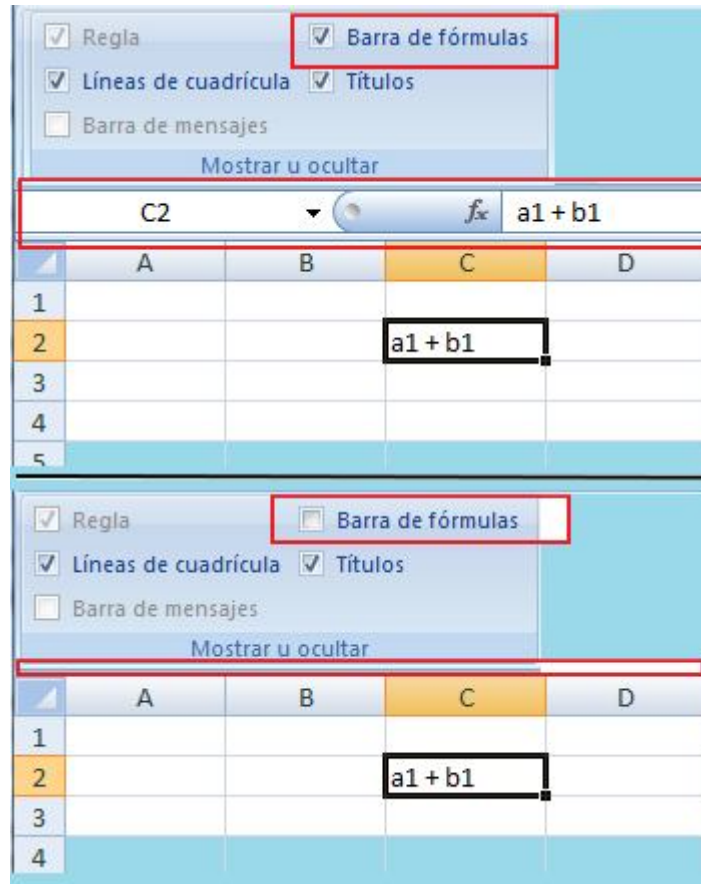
Regla
Barra de fórmulas
Líneas de cuadrícula
Títulos
Barra de mensajes
Mostrar u ocultar

C2
$f_x$
a1 + b1

| | A | B | C | D |
|---|---|---|---|---|
| 1 | | | | |
| 2 | | | a1 + b1 | |
| 3 | | | | |
| 4 | | | | |
| 5 | | | | |

Regla
Barra de fórmulas
Líneas de cuadrícula
Títulos
Barra de mensajes
Mostrar u ocultar

| | A | B | C | D |
|---|---|---|---|---|
| 1 | | | | |
| 2 | | | a1 + b1 | |
| 3 | | | | |
| 4 | | | | |